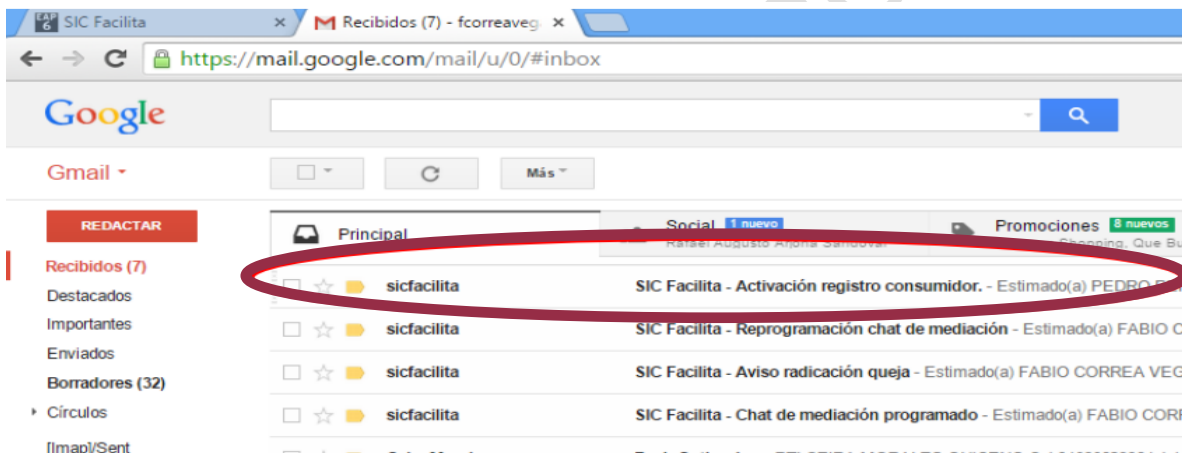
SIC Facilita ×
Recibidos (7) - fcorreaveg ×

https://mail.google.com/mail/u/0/#inbox

Google

Gmail

Más

REDACTAR

Recibidos (7)
Destacados
Importantes
Enviados
Borradores (32)
Círculos
[Imap]/Sent

Principal
Social 1 nuevo
Rafael Augusto Ardila Sandoval
Promociones 8 nuevos
Shopping, Que Bu

sicfacilita SIC Facilita - Activación registro consumidor. - Estimado(a) PEDRO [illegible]
sicfacilita SIC Facilita - Reprogramación chat de mediación - Estimado(a) FABIO C
sicfacilita SIC Facilita - Aviso radicación queja - Estimado(a) FABIO CORREA VEG
sicfacilita SIC Facilita - Chat de mediación programado - Estimado(a) FABIO COR
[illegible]